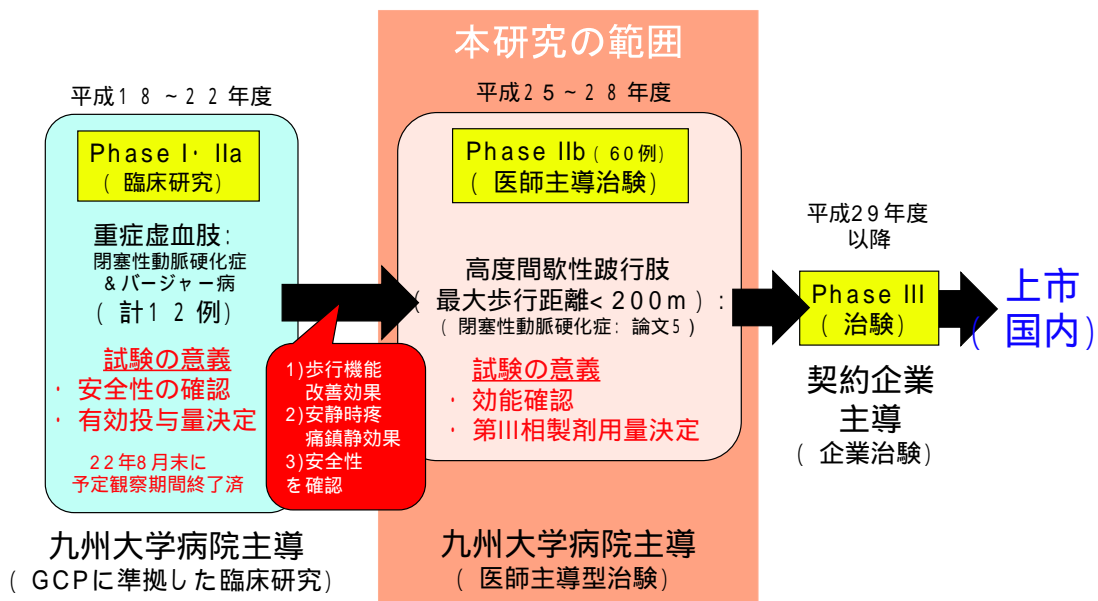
本研究の範囲

平成１８～２２年度

Phase I・IIa
（臨床研究）

重症虚血肢：
閉塞性動脈硬化症
＆バージャー病
（計１２例）

試験の意義
・安全性の確認
・有効投与量決定

２２年8月末に
予定観察期間終了済

1)歩行機能
改善効果
2)安静時疼
痛鎮静効果
3)安全性
を確認

九州大学病院主導
（GCPに準拠した臨床研究）

平成２５～２８年度

Phase IIb（６０例）
（医師主導治験）

高度間歇性跛行肢
（最大歩行距離< ２００m）：
（閉塞性動脈硬化症：論文5）

試験の意義
・効能確認
・第III相製剤用量決定

九州大学病院主導
（医師主導型治験）

平成29年度
以降

Phase III
（治験）

契約企業
主導
（企業治験）

上市
（国内）